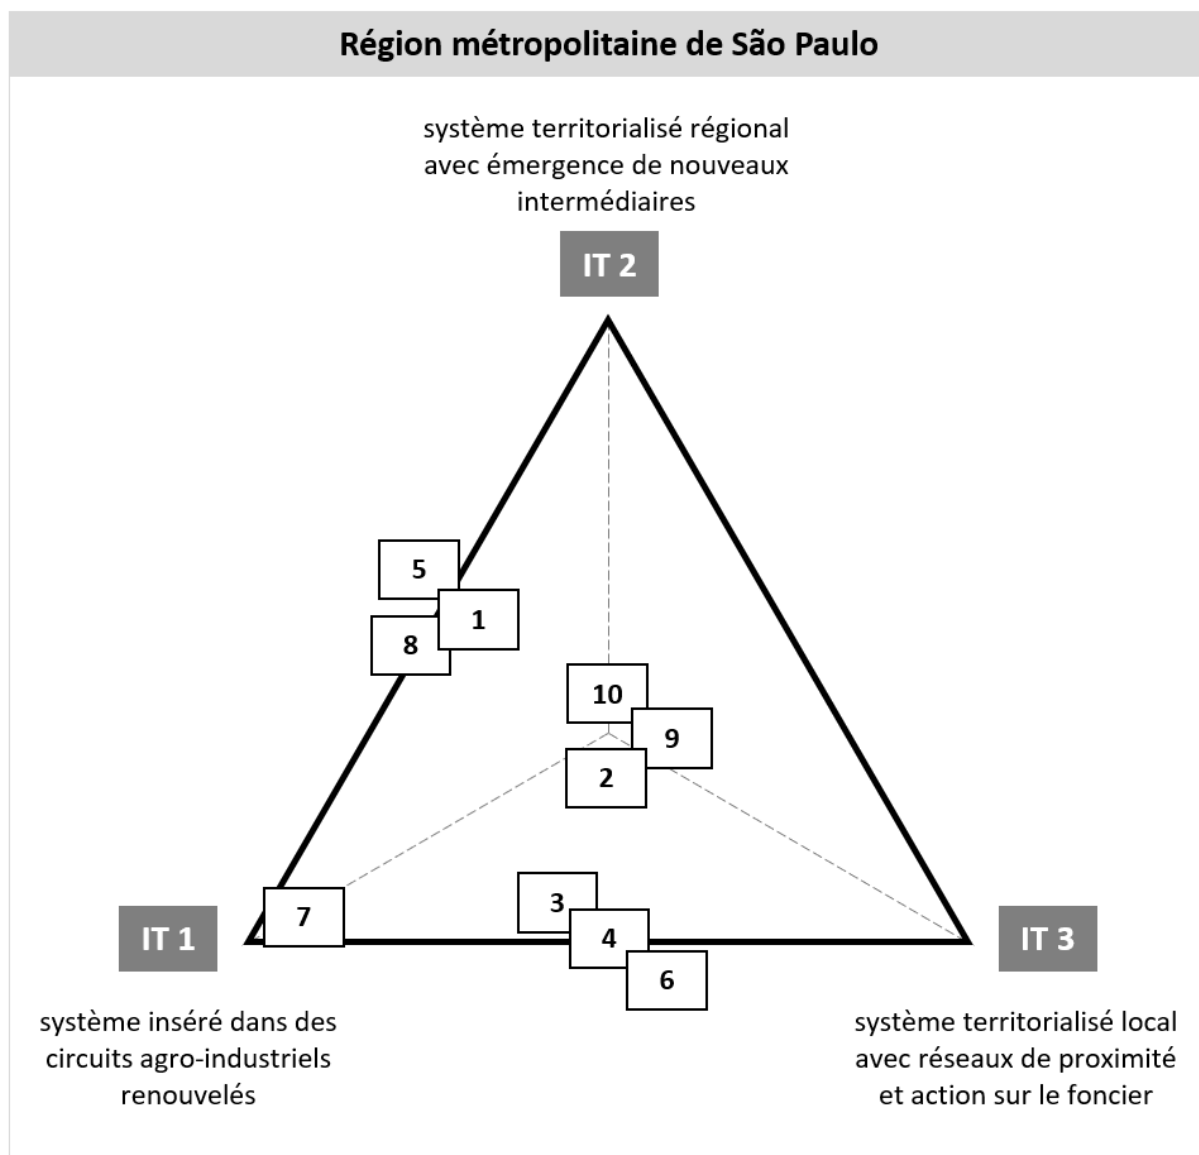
Région métropolitaine de São Paulo

système territorialisé régional avec émergence de nouveaux intermédiaires

IT 2

5
1
8
10
9
2
7
3
4
6

IT 1

système inséré dans des circuits agro-industriels renouvelés

IT 3

système territorialisé local avec réseaux de proximité et action sur le foncier